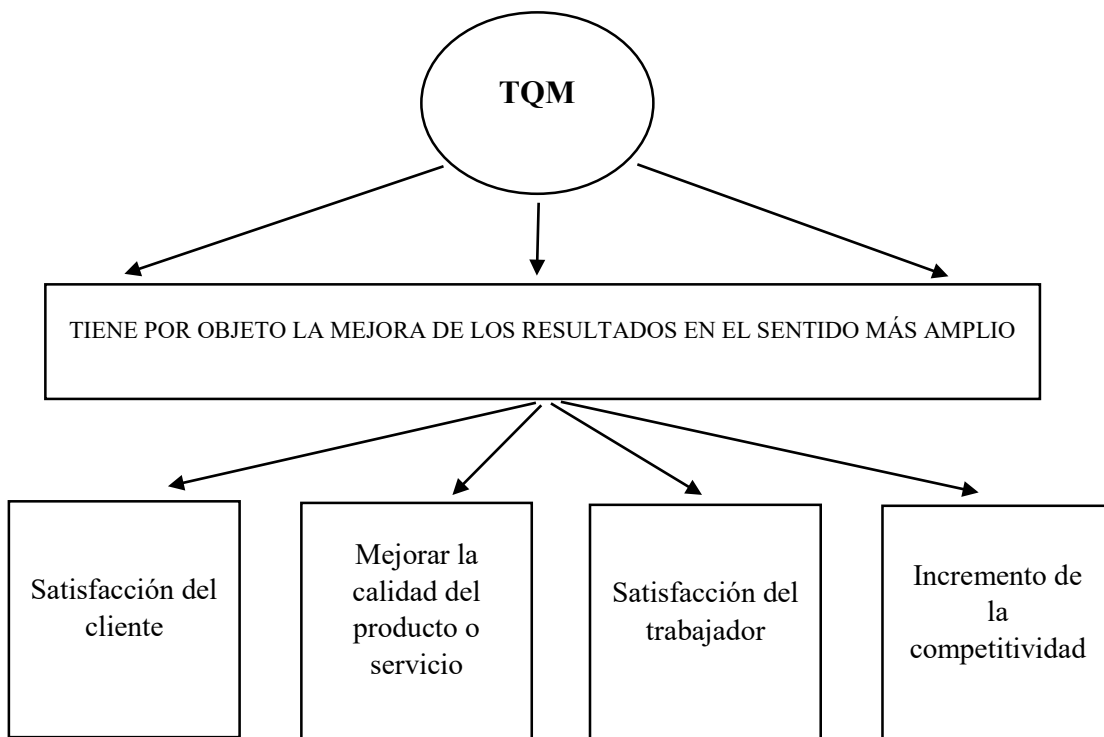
TQM

TIENE POR OBJETO LA MEJORA DE LOS RESULTADOS EN EL SENTIDO MÁS AMPLIO

Satisfacción del cliente

Mejorar la calidad del producto o servicio

Satisfacción del trabajador

Incremento de la competitividad